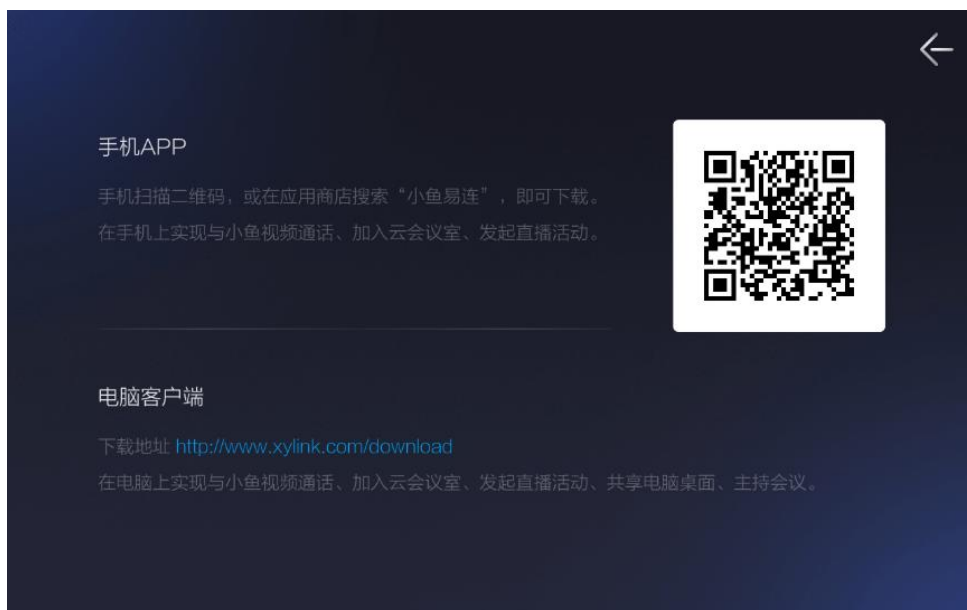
手机APP

手机扫描二维码，或在应用商店搜索“小鱼易连”，即可下载。
在手机上实现与小鱼视频通话、加入云会议室、发起直播活动。

电脑客户端

下载地址 http://www.xylink.com/download
在电脑上实现与小鱼视频通话、加入云会议室、发起直播活动、共享电脑桌面、主持会议。